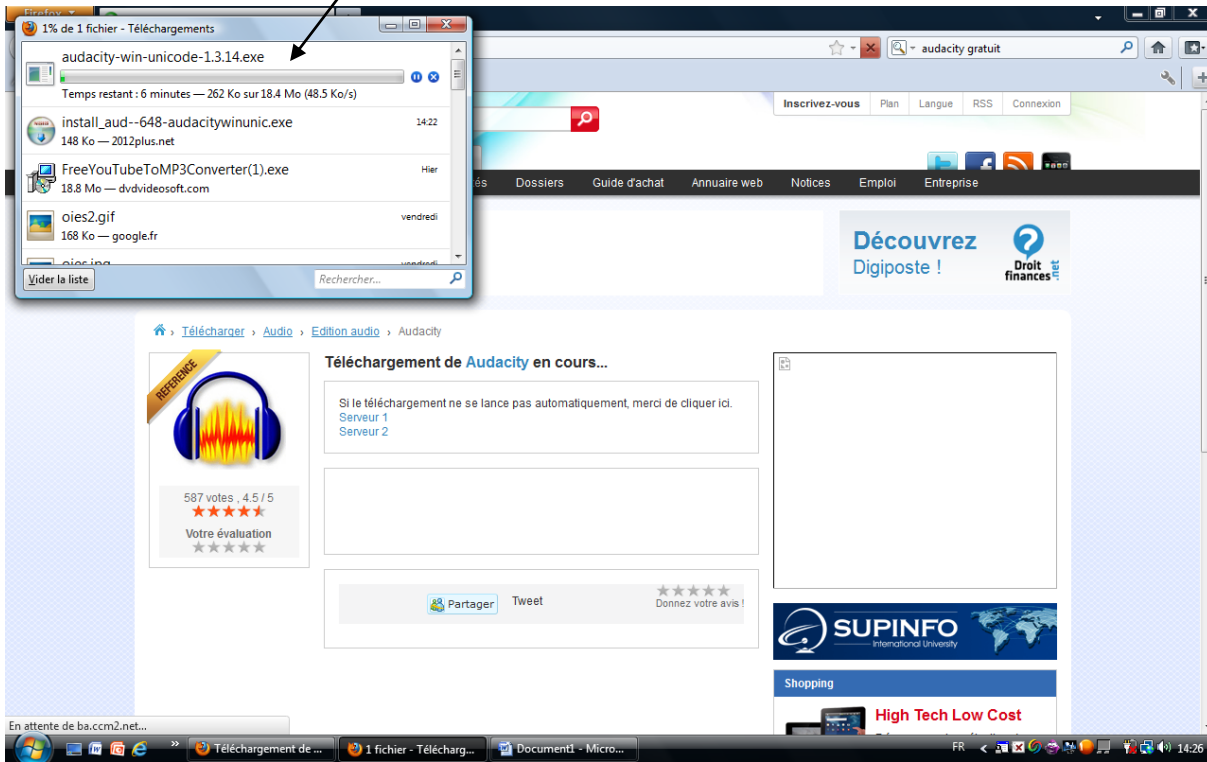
Firefox

1% de 1 fichier - Téléchargements

audacity-win-unicode-1.3.14.exe
Temps restant : 6 minutes — 262 Ko sur 18.4 Mo (48.5 Ko/s)

install_aud--648-audacitywinunic.exe 14:22
148 Ko — 2012plus.net

FreeYouTubeToMP3Converter(1).exe Hier
18.8 Mo — dvdvideosoft.com

oies2.gif vendredi
168 Ko — google.fr

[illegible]

Vider la liste
Rechercher...

audacity gratuit

Inscrivez-vous | Plan | Langue | RSS | Connexion

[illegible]és | Dossiers | Guide d'achat | Annuaire web | Notices | Emploi | Entreprise

Découvrez Digiposte !
Droit finances .net

Télécharger › Audio › Edition audio › Audacity

REFERENCE

587 votes , 4.5 / 5
Votre évaluation

Téléchargement de Audacity en cours...

Si le téléchargement ne se lance pas automatiquement, merci de cliquer ici.
Serveur 1
Serveur 2

Partager
Tweet
Donnez votre avis !

SUPINFO
International University

Shopping
High Tech Low Cost

En attente de ba.ccm2.net...

Téléchargement de ...
1 fichier - Télécharg...
Document1 - Micro...
FR
14:26